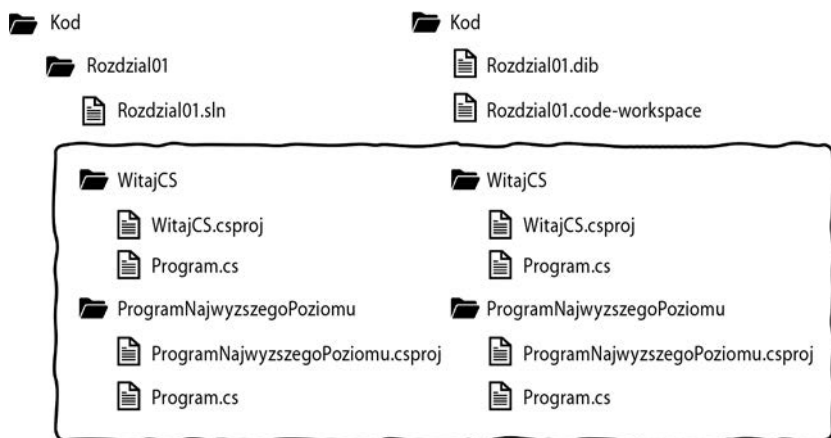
Kod

Rozdzial01

Rozdzial01.sln

WitajCS

WitajCS.csproj

Program.cs

ProgramNajwyzszegoPoziomu

ProgramNajwyzszegoPoziomu.csproj

Program.cs

Kod

Rozdzial01.dib

Rozdzial01.code-workspace

WitajCS

WitajCS.csproj

Program.cs

ProgramNajwyzszegoPoziomu

ProgramNajwyzszegoPoziomu.csproj

Program.cs